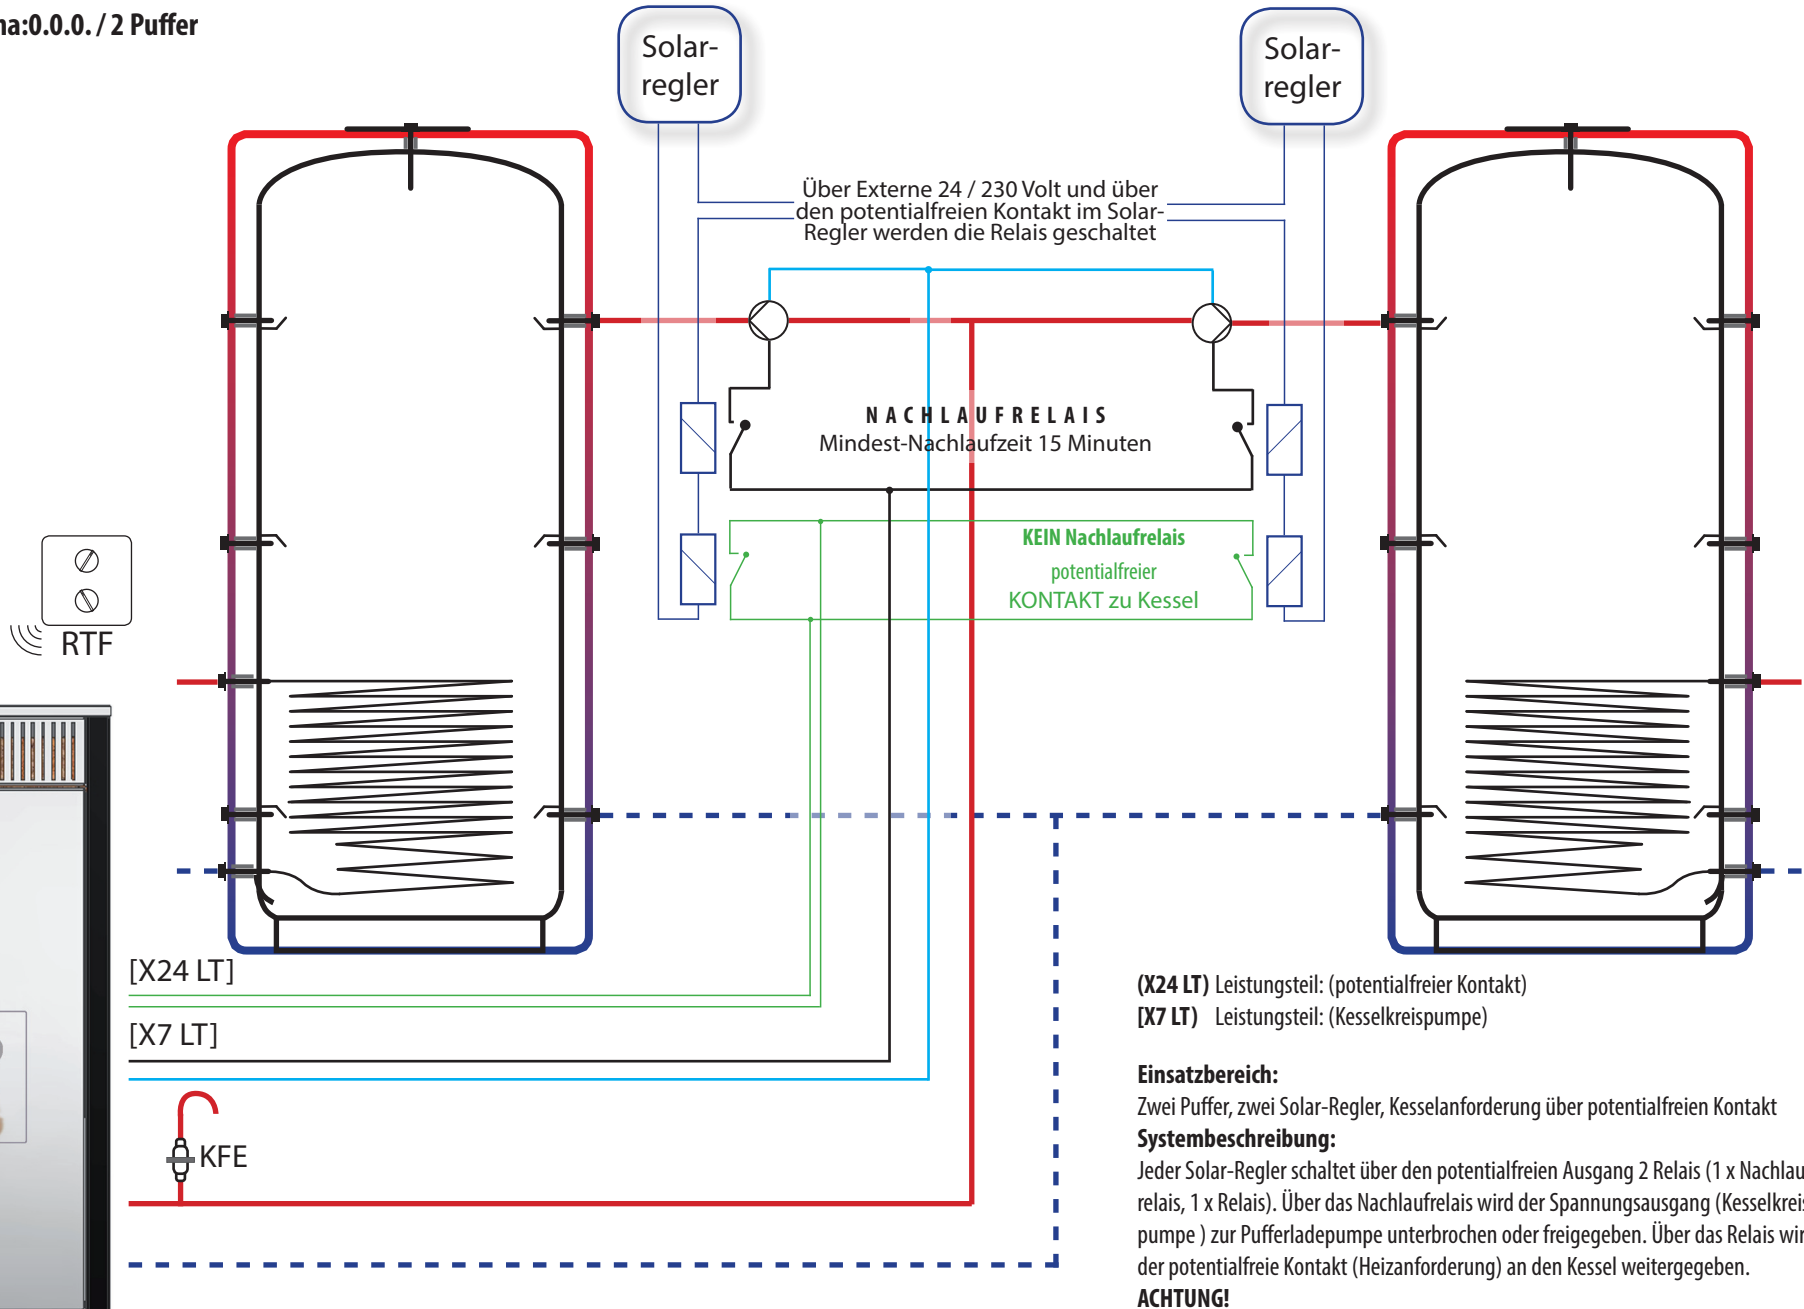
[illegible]a:0.0.0. / 2 Puffer

Solar-regler

Solar-regler

Über Externe 24 / 230 Volt und über den potentialfreien Kontakt im Solar-Regler werden die Relais geschaltet

NACHLAUFRELAIS
Mindest-Nachlaufzeit 15 Minuten

KEIN Nachlaufrelais
potentialfreier
KONTAKT zu Kessel

RTF

[X24 LT]

[X7 LT]

KFE

(X24 LT) Leistungsteil: (potentialfreier Kontakt)
[X7 LT] Leistungsteil: (Kesselkreispumpe)

Einsatzbereich:
Zwei Puffer, zwei Solar-Regler, Kesselanforderung über potentialfreien Kontakt
Systembeschreibung:
Jeder Solar-Regler schaltet über den potentialfreien Ausgang 2 Relais (1 x Nachlau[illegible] relais, 1 x Relais). Über das Nachlaufrelais wird der Spannungsausgang (Kesselkrei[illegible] pumpe ) zur Pufferladepumpe unterbrochen oder freigegeben. Über das Relais wir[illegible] der potentialfreie Kontakt (Heizanforderung) an den Kessel weitergegeben.
ACHTUNG!